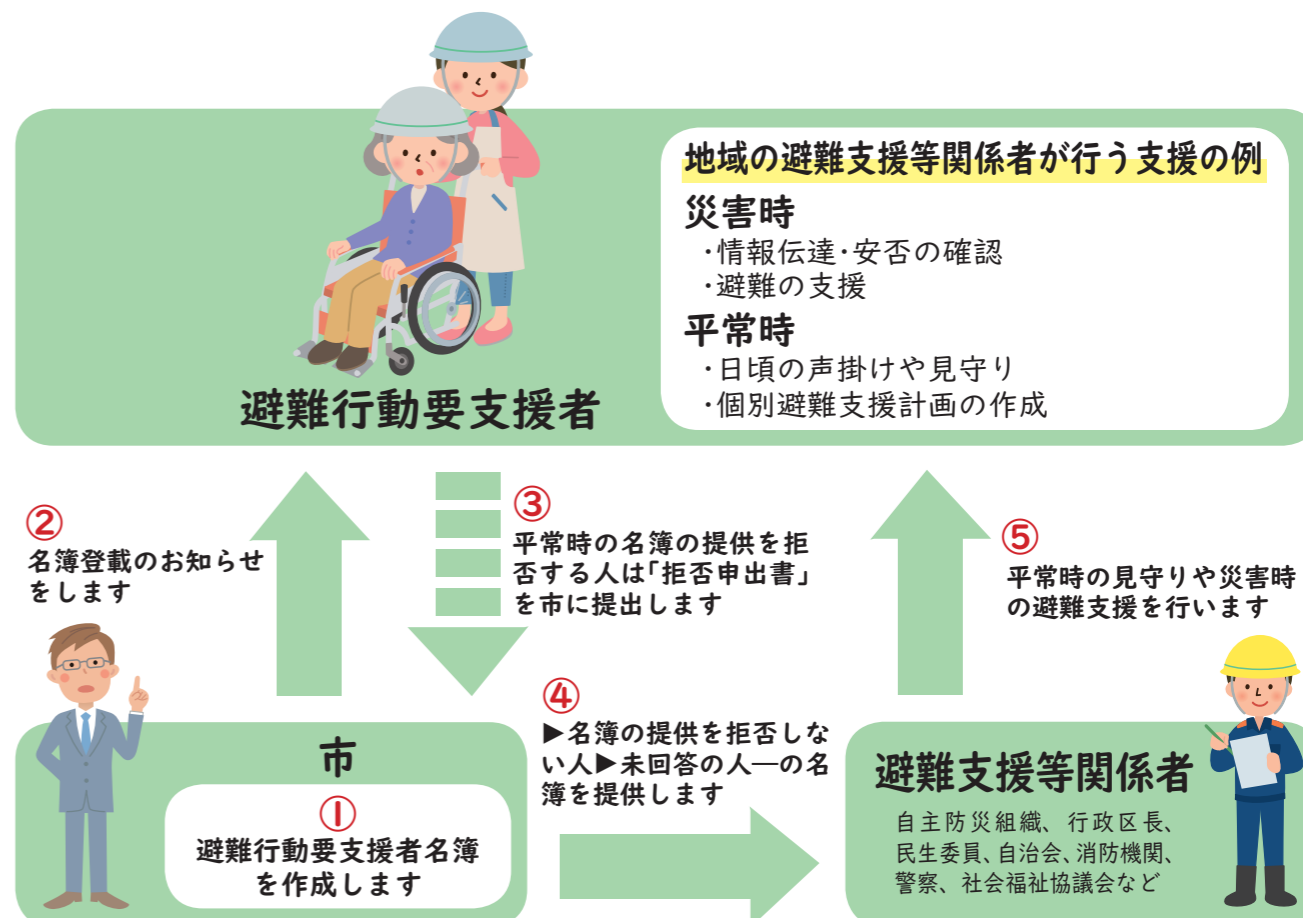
地域の避難支援等関係者が行う支援の例

災害時
・情報伝達・安否の確認
・避難の支援

平常時
・日頃の声掛けや見守り
・個別避難支援計画の作成

避難行動要支援者

②
名簿登載のお知らせをします

③
平常時の名簿の提供を拒否する人は「拒否申出書」を市に提出します

⑤
平常時の見守りや災害時の避難支援を行います

④
▶名簿の提供を拒否しない人▶未回答の人―の名簿を提供します

市

①
避難行動要支援者名簿を作成します

避難支援等関係者

自主防災組織、行政区長、民生委員、自治会、消防機関、警察、社会福祉協議会など